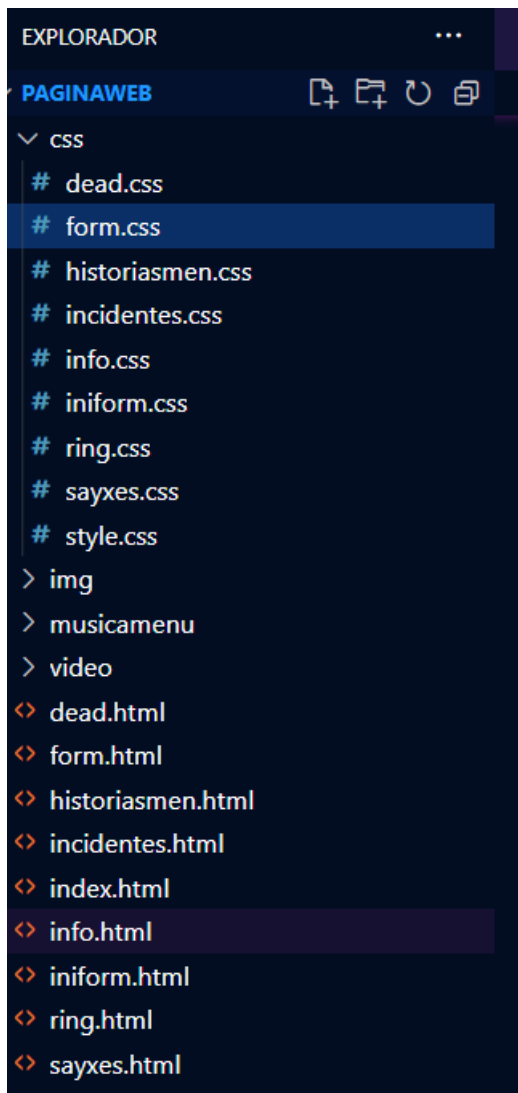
EXPLORADOR ...

PAGINAWEB

css

# dead.css

# form.css

# historiasmen.css

# incidentes.css

# info.css

# iniform.css

# ring.css

# sayxes.css

# style.css

img

musicamenu

video

<> dead.html

<> form.html

<> historiasmen.html

<> incidentes.html

<> index.html

<> info.html

<> iniform.html

<> ring.html

<> sayxes.html